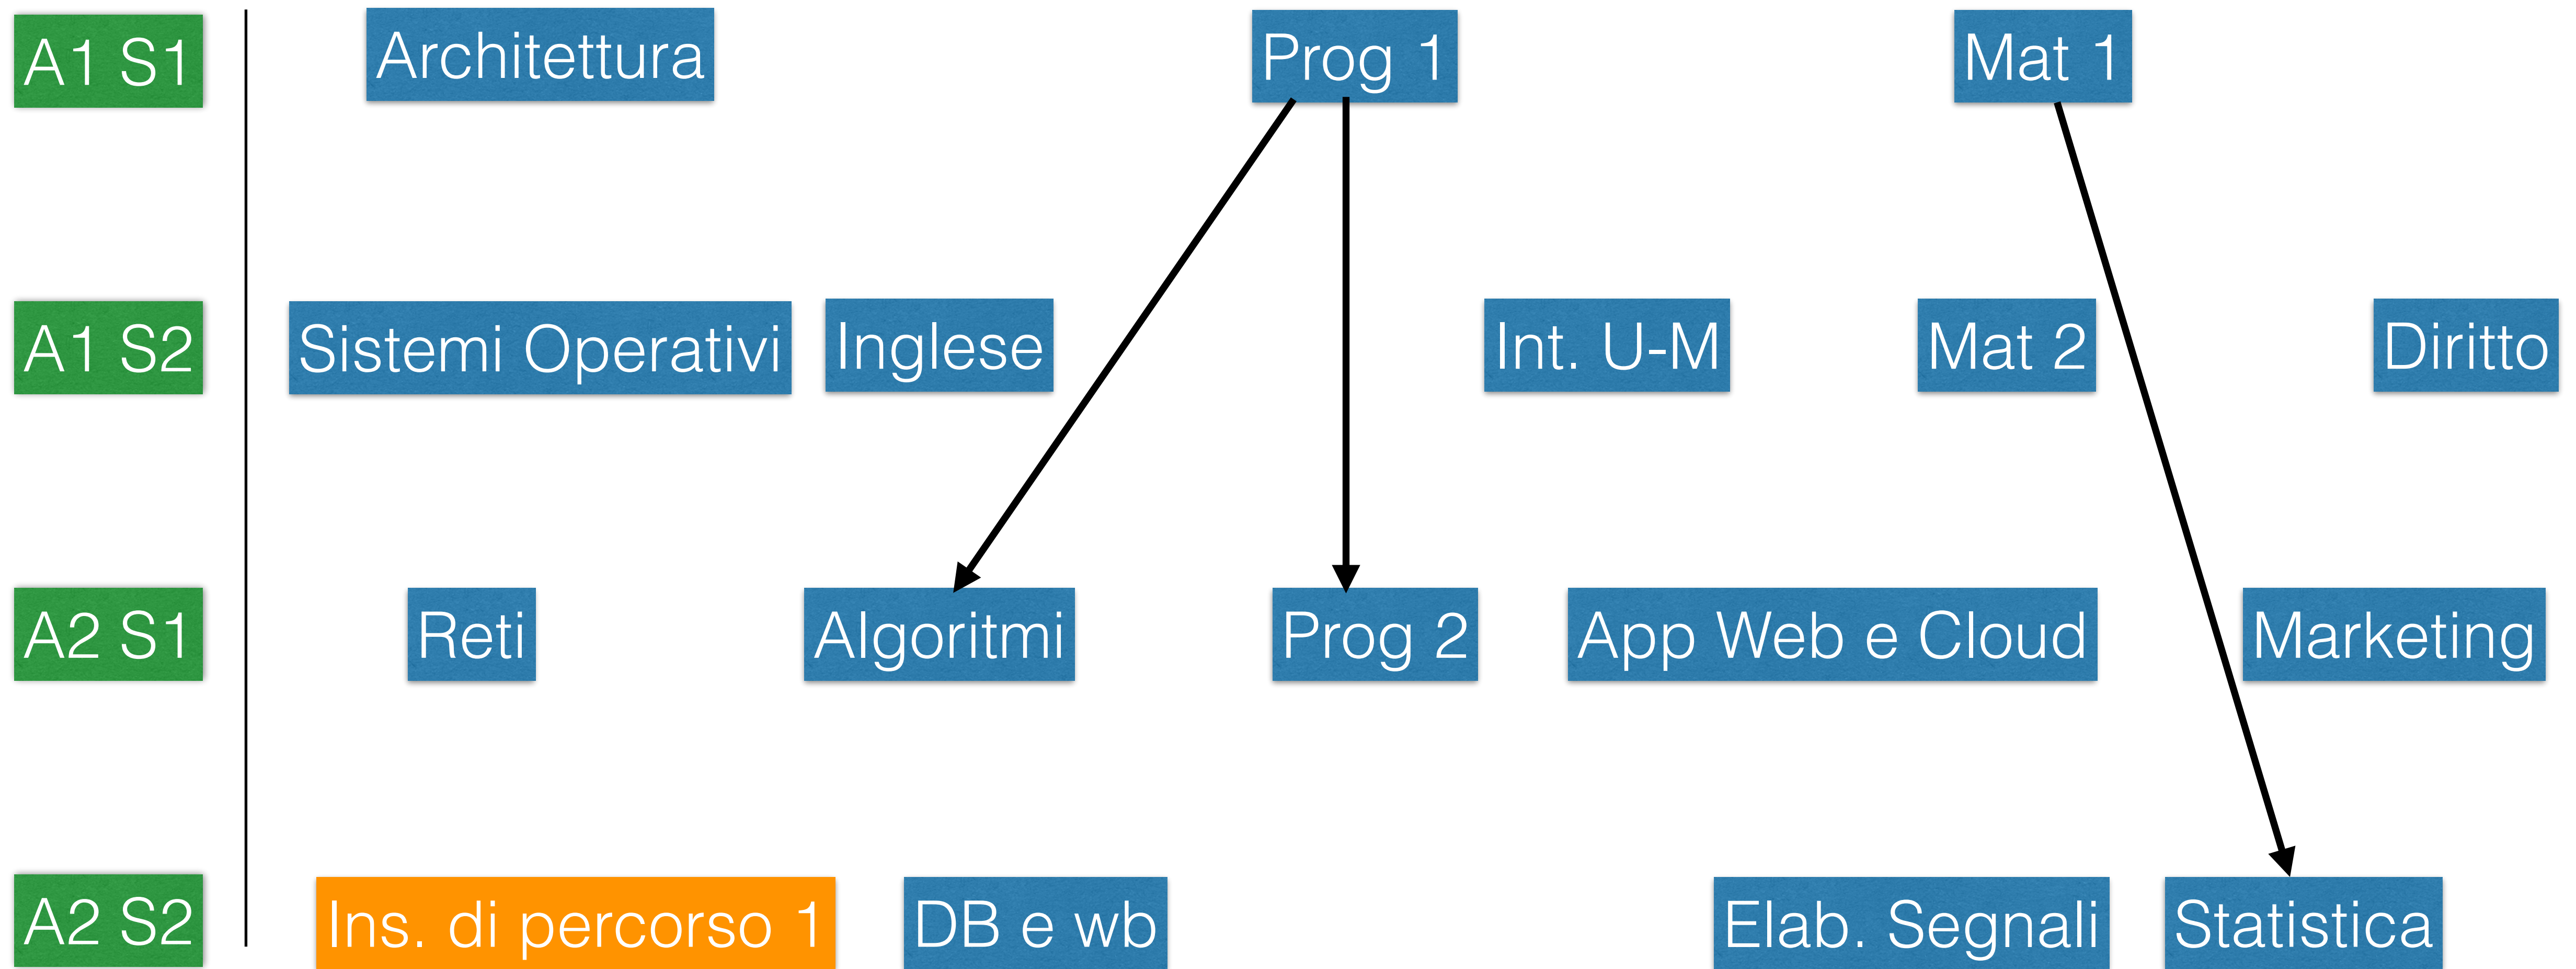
A1 S1

Architettura

Prog 1

Mat 1

A1 S2

Sistemi Operativi

Inglese

Int. U-M

Mat 2

Diritto

A2 S1

Reti

Algoritmi

Prog 2

App Web e Cloud

Marketing

A2 S2

Ins. di percorso 1

DB e wb

Elab. Segnali

Statistica